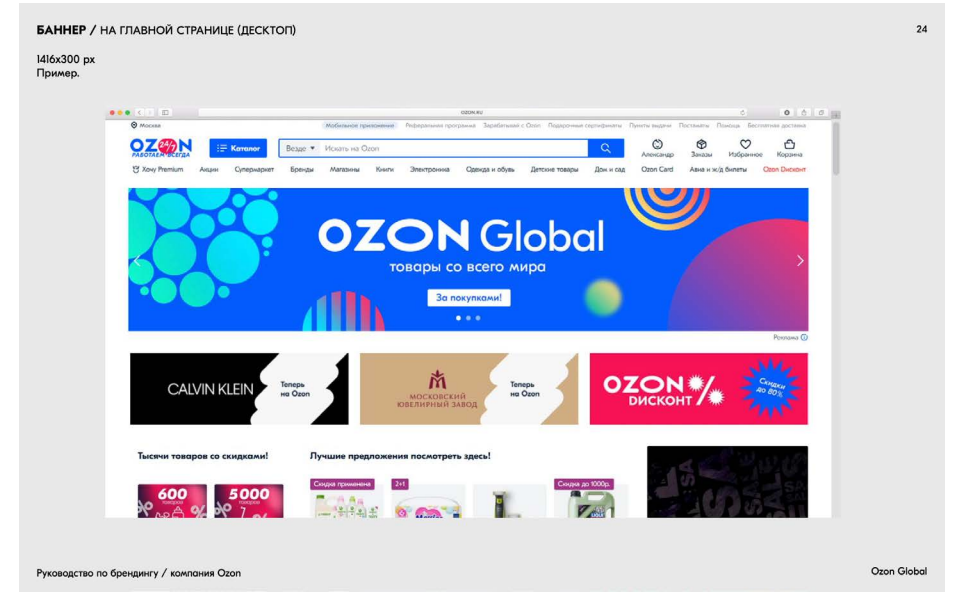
**БАННЕР** / НА ГЛАВНОЙ СТРАНИЦЕ (ДЕСКТОП)

24

1416x300 px
Пример.

ozon.ru

Москва

Мобильное приложение Реферальная программа Зарабатывай с Ozon Подарочные сертификаты Пункты выдачи Постаматы Помощь Бесплатная доставка

OZON 24/7 РАБОТАЕМ ВСЕГДА

Каталог

Везде Искать на Ozon

Александр Заказы Избранное Корзина

Хочу Premium Акции Супермаркет Бренды Магазины Книги Электроника Одежда и обувь Детские товары Дом и сад Ozon Card Авиа и ж/д билеты Ozon Дисконт

OZON Global

товары со всего мира

За покупками!

Реклама

CALVIN KLEIN Теперь на Ozon

МОСКОВСКИЙ ЮВЕЛИРНЫЙ ЗАВОД Теперь на Ozon

OZON ДИСКОНТ % Скидки до 80 %

Тысячи товаров со скидками!

600 товаров

5000 товаров

Лучшие предложения посмотреть здесь!

Скидка применена

2+1

Скидка до 1000р.

Руководство по брендингу / компания Ozon

Ozon Global